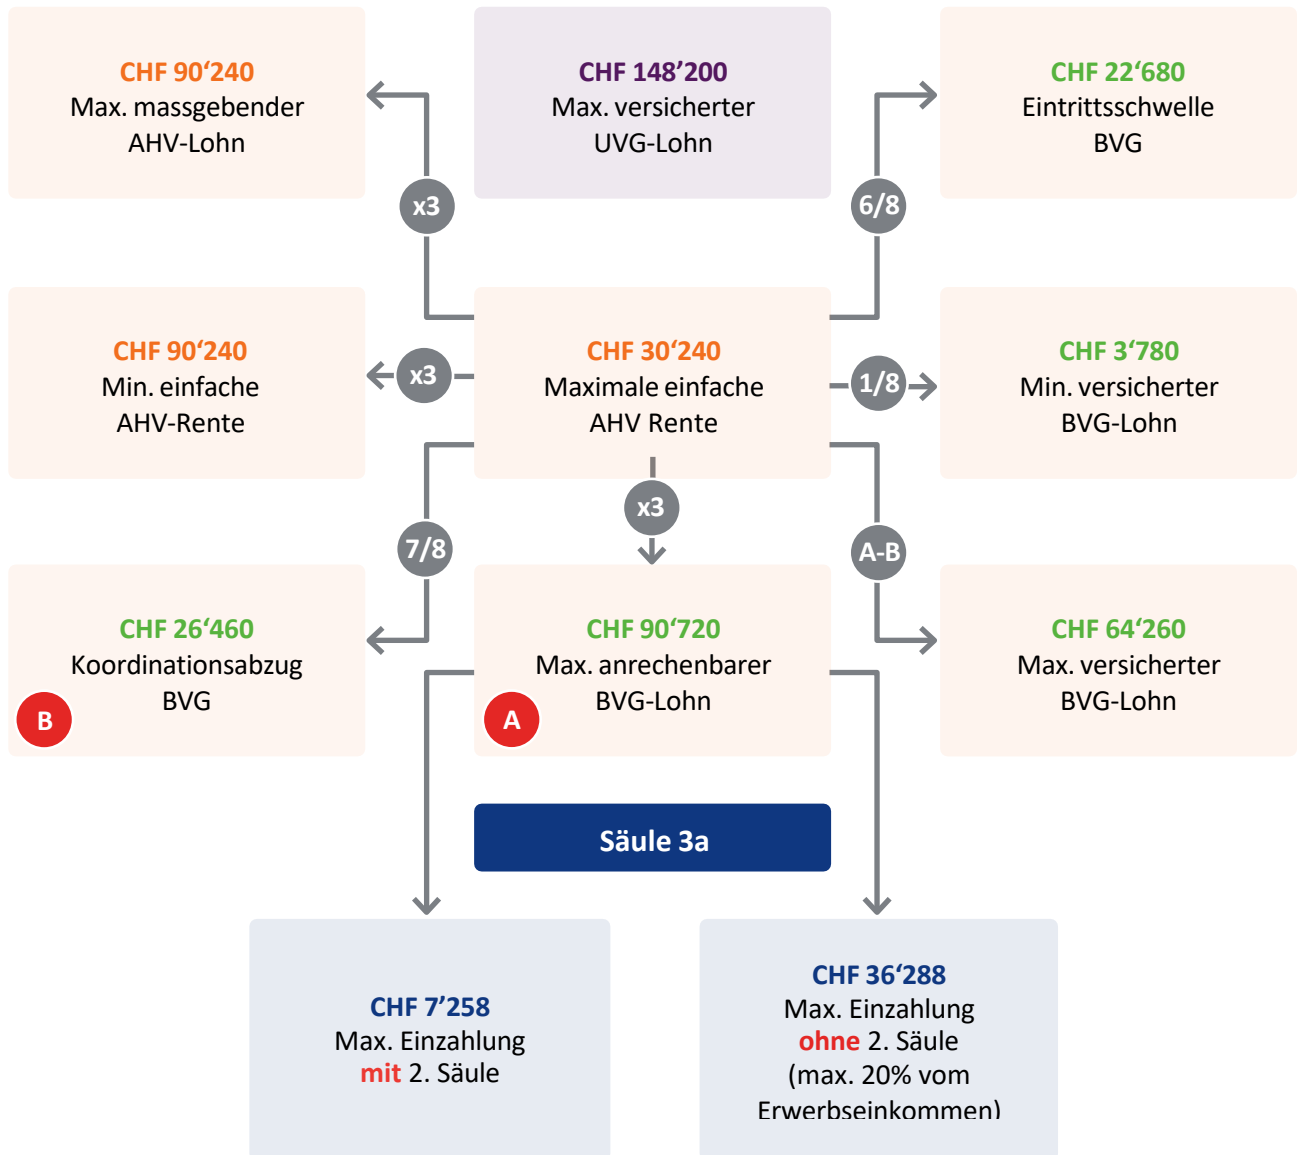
CHF 90‘240
Max. massgebender AHV-Lohn

CHF 148’200
Max. versicherter UVG-Lohn

CHF 22‘680
Eintrittsschwelle BVG

x3

6/8

CHF 90‘240
Min. einfache AHV-Rente

x3

CHF 30‘240
Maximale einfache AHV Rente

1/8

CHF 3‘780
Min. versicherter BVG-Lohn

7/8

x3

A-B

CHF 26‘460
Koordinationsabzug BVG

B

CHF 90‘720
Max. anrechenbarer BVG-Lohn

A

CHF 64‘260
Max. versicherter BVG-Lohn

Säule 3a

CHF 7’258
Max. Einzahlung
mit 2. Säule

CHF 36‘288
Max. Einzahlung
ohne 2. Säule
(max. 20% vom Erwerbseinkommen)